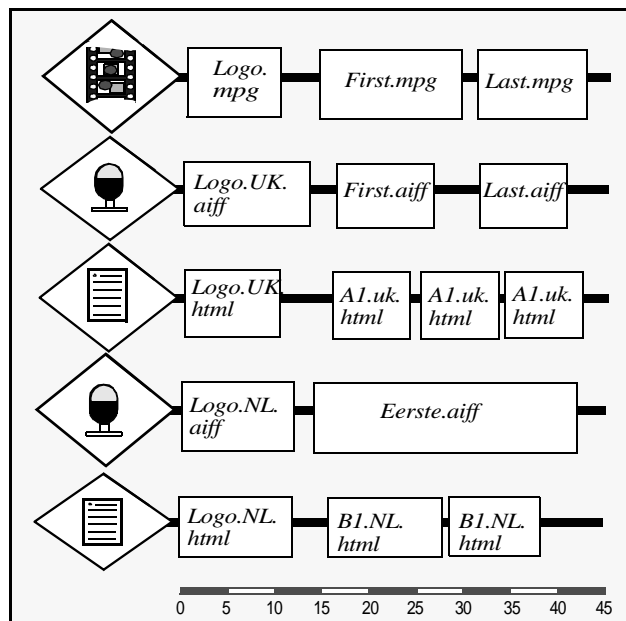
Logo. mpg

First.mpg

Last.mpg

Logo.UK. aiff

First.aiff

Last.aiff

Logo.UK. html

A1.uk. html

A1.uk. html

A1.uk. html

Logo.NL. aiff

Eerste.aiff

Logo.NL. html

B1.NL. html

B1.NL. html

0 5 10 15 20 25 30 35 40 45